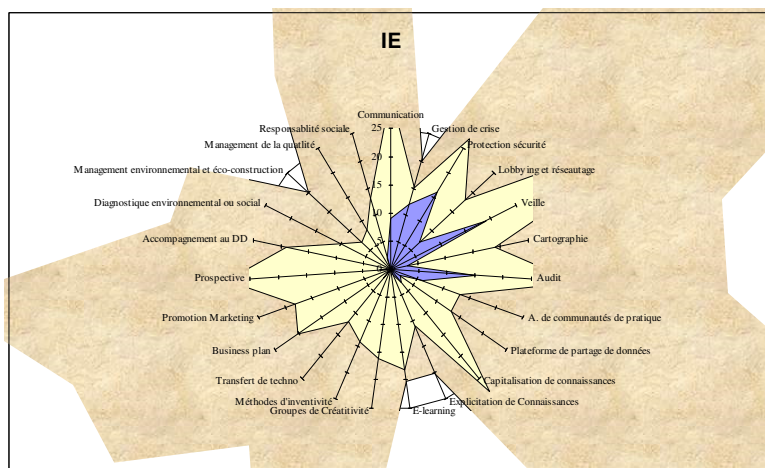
IE

Communication
Gestion de crise
Protection sécurité
Lobbying et réseautage
Veille
Cartographie
Audit
A. de communautés de pratique
Plateforme de partage de données
Capitalisation de connaissances
Explicitation de Connaissances
E-learning
Groupes de Créatitivité
Méthodes d'inventivité
Transfert de techno
Business plan
Promotion Marketing
Prospective
Accompagnement au DD
Diagnostique environnemental ou social
Management environnemental et éco-construction
Management de la qualité
Responsablité sociale

25
20
15
10
5
0